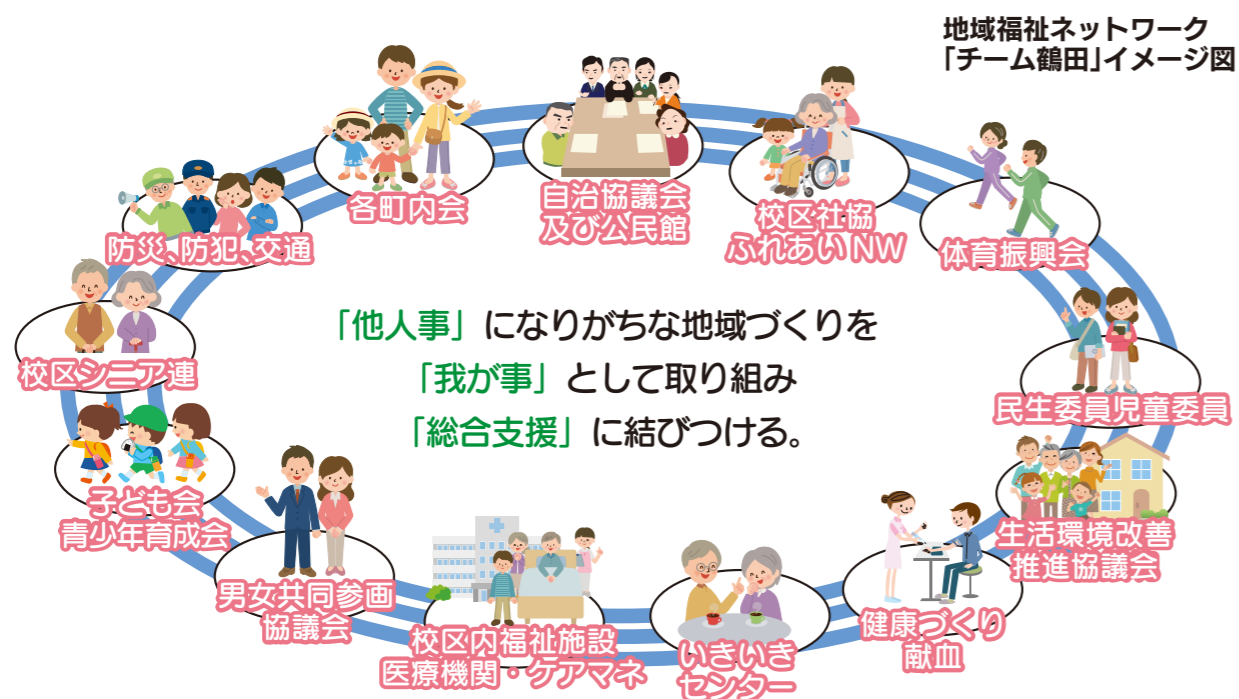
地域福祉ネットワーク
「チーム鶴田」イメージ図

各町内会

自治協議会
及び公民館

校区社協
ふれあいNW

体育振興会

防災、防犯、交通

「他人事」になりがちな地域づくりを
「我が事」として取り組み
「総合支援」に結びつける。

校区シニア連

民生委員児童委員

子ども会
青少年育成会

生活環境改善
推進協議会

男女共同参画
協議会

校区内福祉施設
医療機関・ケアマネ

いきいき
センター

健康づくり
献血